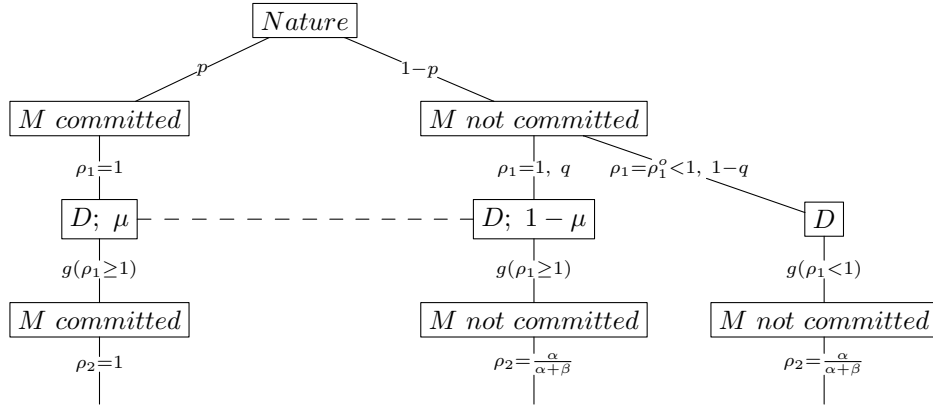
$Nature$

$p$

$1-p$

$M\ committed$

$M\ not\ committed$

$\rho_1=1$

$\rho_1=1,\ q$

$\rho_1=\rho_1^o<1,\ 1-q$

$D;\ \mu$

$D;\ 1-\mu$

$D$

$g(\rho_1\geq 1)$

$g(\rho_1\geq 1)$

$g(\rho_1<1)$

$M\ committed$

$M\ not\ committed$

$M\ not\ committed$

$\rho_2=1$

$\rho_2=\frac{\alpha}{\alpha+\beta}$

$\rho_2=\frac{\alpha}{\alpha+\beta}$